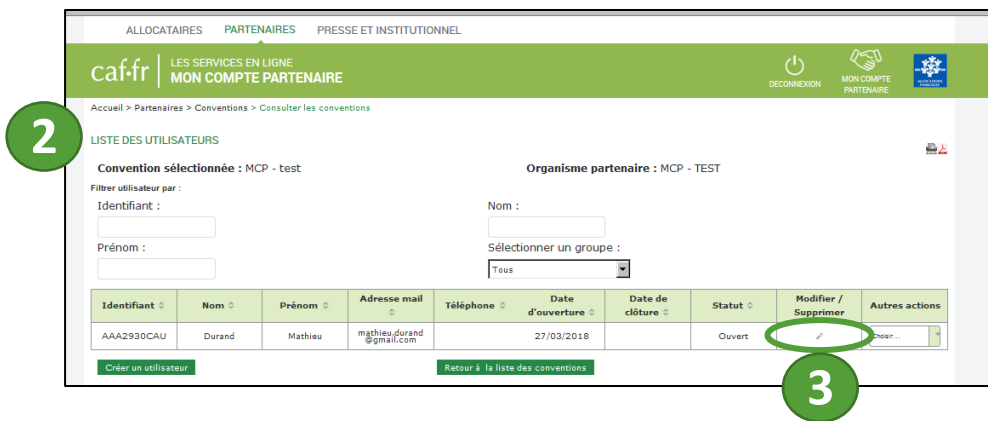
ALLOCATAIRES PARTENAIRES PRESSE ET INSTITUTIONNEL

caf·fr LES SERVICES EN LIGNE MON COMPTE PARTENAIRE

DECONNEXION MON COMPTE PARTENAIRE

Accueil > Partenaires > Conventions > Consulter les conventions

2

LISTE DES UTILISATEURS

Convention sélectionnée : MCP - test

Organisme partenaire : MCP - TEST

Filtrer utilisateur par :

Identifiant :

Nom :

Prénom :

Sélectionner un groupe :

Tous

| Identifiant | Nom | Prénom | Adresse mail | Téléphone | Date d'ouverture | Date de clôture | Statut | Modifier / Supprimer | Autres actions |
|---|---|---|---|---|---|---|---|---|---|
| AAA2930CAU | Durand | Mathieu | mathieu.durand@gmail.com | | 27/03/2018 | | Ouvert | | Choisir... |

Créer un utilisateur

Retour à la liste des conventions

3